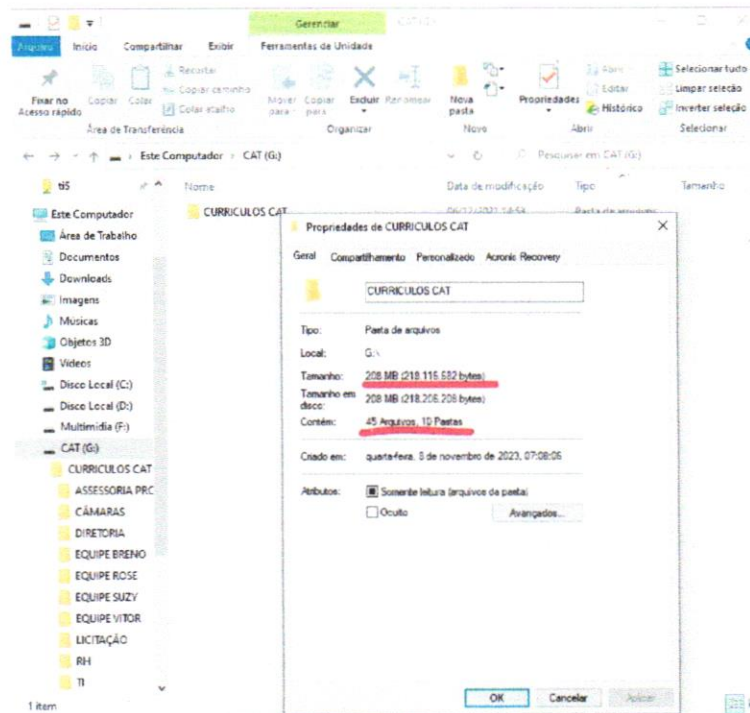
Gerenciar CAT (G:)

Arquivo Início Compartilhar Exibir Ferramentas de Unidade

Fixar no Acesso rápido Copiar Colar Recortar Copiar caminho Colar atalho Área de Transferência

Mover para Copiar para Excluir Renomear Organizar

Nova pasta Novo

Propriedades Abrir Editar Histórico Abrir

Selecionar tudo Limpar seleção Inverter seleção Selecionar

← → ↑ Este Computador > CAT (G:)

Pesquisar em CAT (G:)

ti5

Este Computador
Área de Trabalho
Documentos
Downloads
Imagens
Músicas
Objetos 3D
Vídeos
Disco Local (C:)
Disco Local (D:)
Multimídia (F:)
CAT (G:)
CURRICULOS CAT
ASSESSORIA PRC
CÂMARAS
DIRETORIA
EQUIPE BRENO
EQUIPE ROSE
EQUIPE SUZY
EQUIPE VITOR
LICITAÇÃO
RH
TI

1 item

Nome Data de modificação Tipo Tamanho

CURRICULOS CAT 06/12/2023 14:54 Pasta de arquivos

Propriedades de CURRICULOS CAT

Geral Compartilhamento Personalizado Acronis Recovery

CURRICULOS CAT

Tipo: Pasta de arquivos
Local: G:\
Tamanho: 208 MB (218.115.582 bytes)
Tamanho em disco: 208 MB (218.206.208 bytes)
Contém: 45 Arquivos, 10 Pastas

Criado em: quarta-feira, 8 de novembro de 2023, 07:08:06

Atributos: Somente leitura (arquivos da pasta)
Oculto
Avançados...

OK Cancelar Aplicar